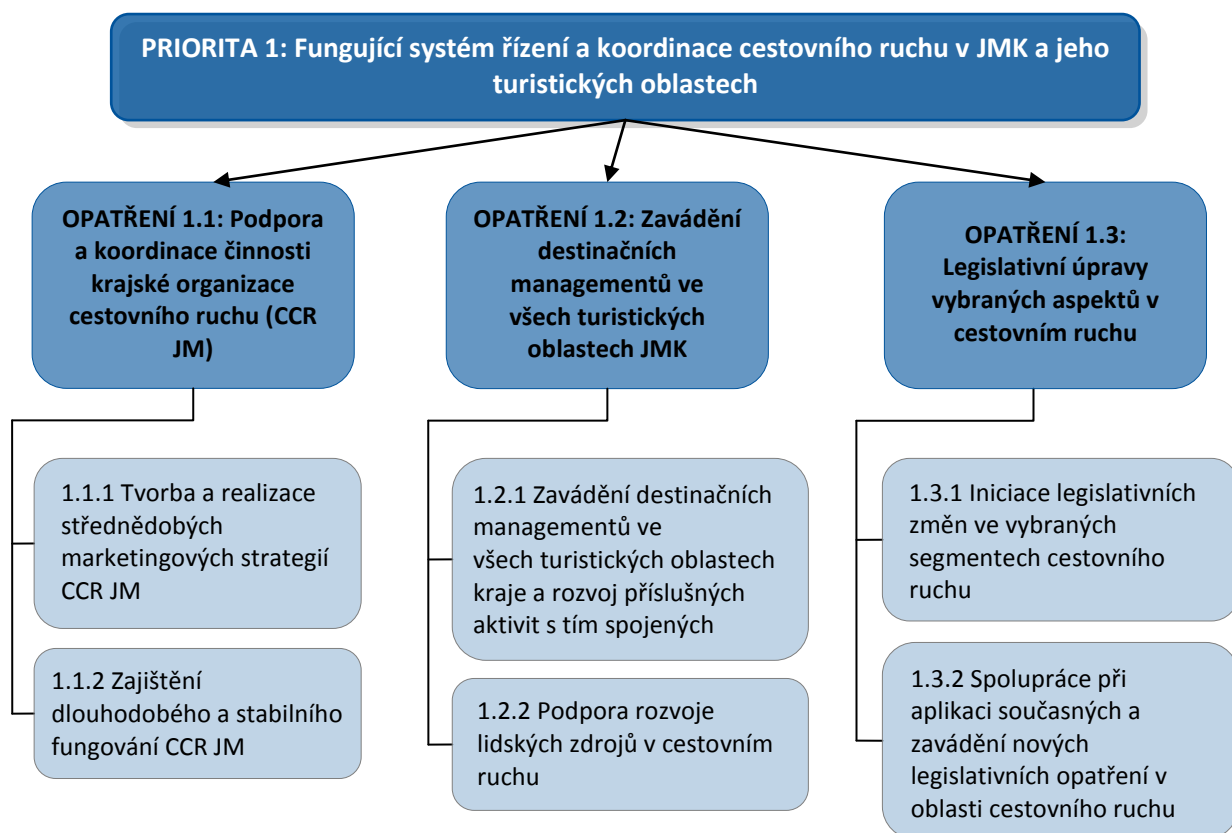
PRIORITA 1: Fungující systém řízení a koordinace cestovního ruchu v JMK a jeho turistických oblastech

OPATŘENÍ 1.1: Podpora a koordinace činnosti krajské organizace cestovního ruchu (CCR JM)

1.1.1 Tvorba a realizace střednědobých marketingových strategií CCR JM

1.1.2 Zajištění dlouhodobého a stabilního fungování CCR JM

OPATŘENÍ 1.2: Zavádění destinačních managementů ve všech turistických oblastech JMK

1.2.1 Zavádění destinačních managementů ve všech turistických oblastech kraje a rozvoj příslušných aktivit s tím spojených

1.2.2 Podpora rozvoje lidských zdrojů v cestovním ruchu

OPATŘENÍ 1.3: Legislativní úpravy vybraných aspektů v cestovním ruchu

1.3.1 Iniciace legislativních změn ve vybraných segmentech cestovního ruchu

1.3.2 Spolupráce při aplikaci současných a zavádění nových legislativních opatření v oblasti cestovního ruchu